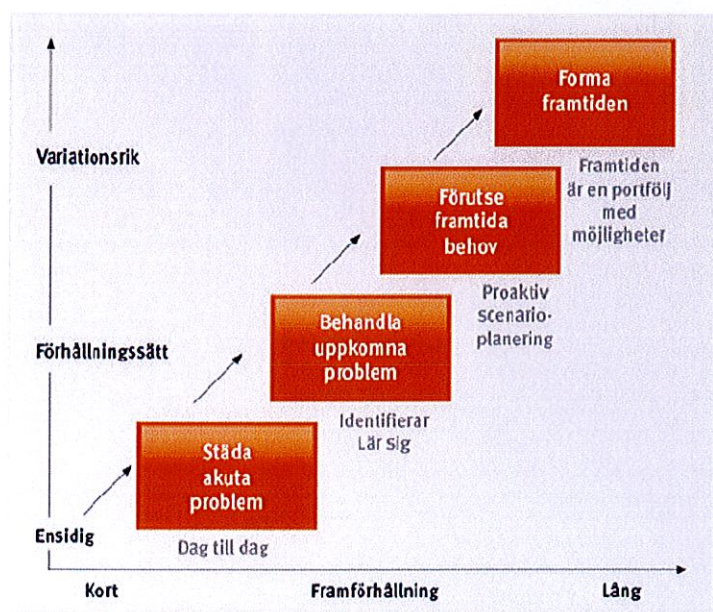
Forma framtiden

Framtiden är en portfölj med möjligheter

Variationsrik

Förutse framtida behov

Proaktiv Scenario-planering

Behandla uppkomna problem

Förhållningssätt

Identifierar Lär sig

Städa akuta problem

Ensidig

Dag till dag

Kort

Framförhållning

Lång